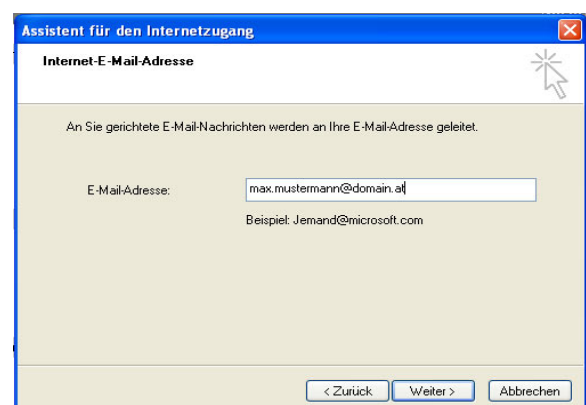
Assistent für den Internetzugang

Internet-E-Mail-Adresse

An Sie gerichtete E-Mail-Nachrichten werden an Ihre E-Mail-Adresse geleitet.

E-Mail-Adresse: max.mustermann@domain.at

Beispiel: Jemand@microsoft.com

< Zurück | Weiter > | Abbrechen